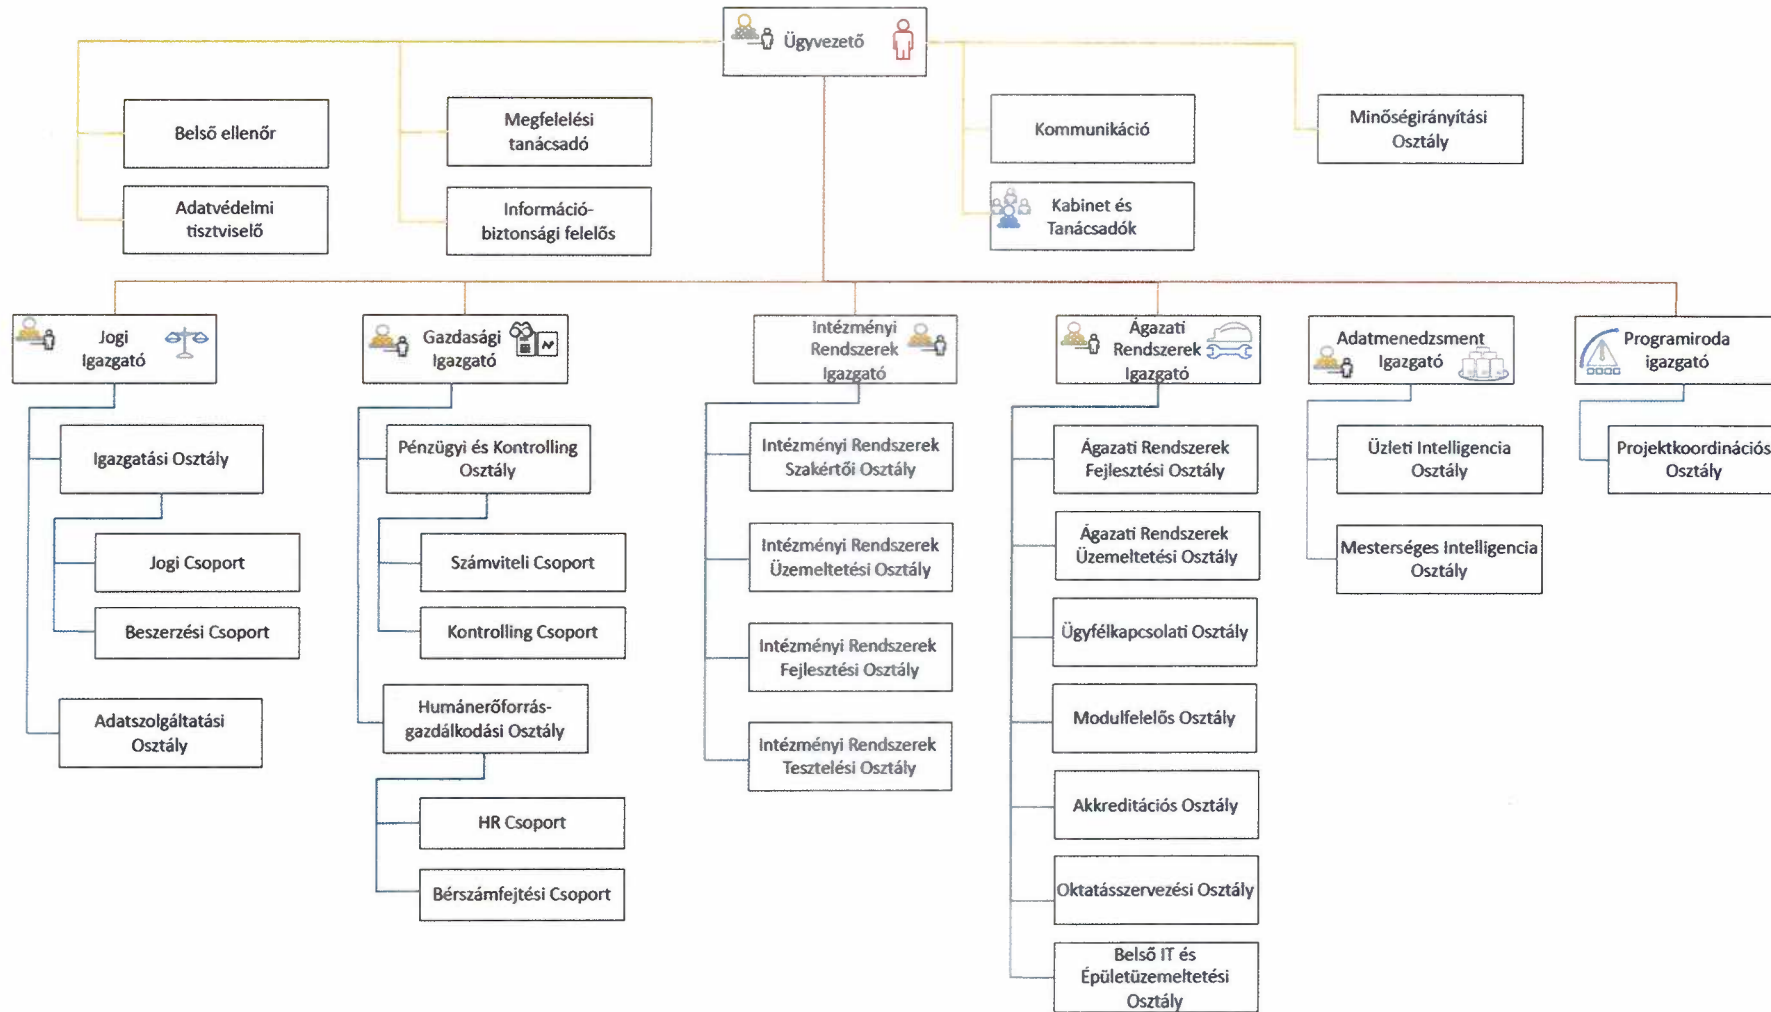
Ügyvezető

Belső ellenőr

Adatvédelmi tisztviselő

Megfelelési tanácsadó

Információ-biztonsági felelős

Kommunikáció

Kabinet és Tanácsadók

Minőségirányítási Osztály

Jogi Igazgató

Igazgatási Osztály

Jogi Csoport

Beszerzési Csoport

Adatszolgáltatási Osztály

Gazdasági Igazgató

Pénzügyi és Kontrolling Osztály

Számviteli Csoport

Kontrolling Csoport

Humánerőforrás-gazdálkodási Osztály

HR Csoport

Bérszámfejtési Csoport

Intézményi Rendszerek Igazgató

Intézményi Rendszerek Szakértői Osztály

Intézményi Rendszerek Üzemeltetési Osztály

Intézményi Rendszerek Fejlesztési Osztály

Intézményi Rendszerek Tesztelési Osztály

Ágazati Rendszerek Igazgató

Ágazati Rendszerek Fejlesztési Osztály

Ágazati Rendszerek Üzemeltetési Osztály

Ügyfélkapcsolati Osztály

Modulfelelős Osztály

Akkreditációs Osztály

Oktatásszervezési Osztály

Belső IT és Épületüzemeltetési Osztály

Adatmenedzsment Igazgató

Üzleti Intelligencia Osztály

Mesterséges Intelligencia Osztály

Programiroda igazgató

Projektkoordinációs Osztály